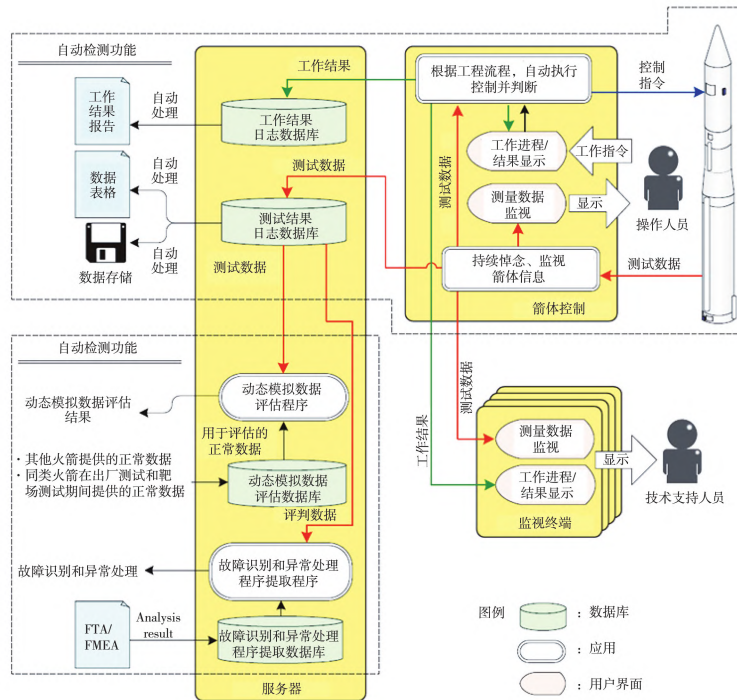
自动检测功能

工作结果

根据工程流程，自动执行控制并判断

控制指令

工作结果报告

自动处理

工作结果日志数据库

工作进程/结果显示

工作指令

测试数据

测试数据

数据表格

自动处理

测量数据监视

显示

操作人员

测试结果日志数据库

自动处理

数据存储

测试数据

持续悼念、监视箭体信息

测试数据

箭体控制

自动检测功能

动态模拟数据评估程序

动态模拟数据评估结果

测试数据

用于评估的正常数据

工作结果

测量数据监视

显示

· 其他火箭提供的正常数据
· 同类火箭在出厂测试和靶场测试期间提供的正常数据

动态模拟数据评估数据库

工作进程/结果显示

技术支持人员

评判数据

监视终端

故障识别和异常处理

故障识别和异常处理程序提取程序

FTA/FMEA

Analysis result

故障识别和异常处理程序提取数据库

图例

：数据库

：应用

：用户界面

服务器